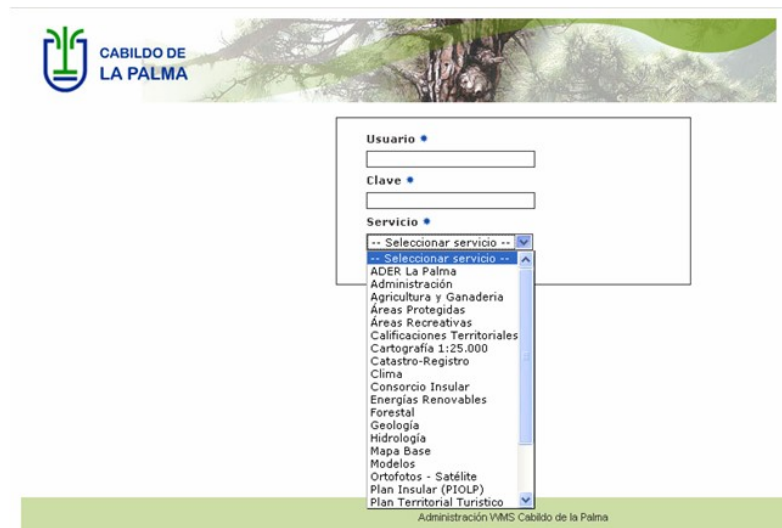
CABILDO DE
LA PALMA

Usuario •

Clave •

Servicio •

-- Seleccionar servicio --

-- Seleccionar servicio --
ADER La Palma
Administración
Agricultura y Ganaderia
Áreas Protegidas
Áreas Recreativas
Calificaciones Territoriales
Cartografía 1:25.000
Catastro-Registro
Clima
Consorcio Insular
Energías Renovables
Forestal
Geología
Hidrología
Mapa Base
Modelos
Ortofotos - Satélite
Plan Insular (PIOLP)
Plan Territorial Turístico

Administración WMS Cabildo de la Palma